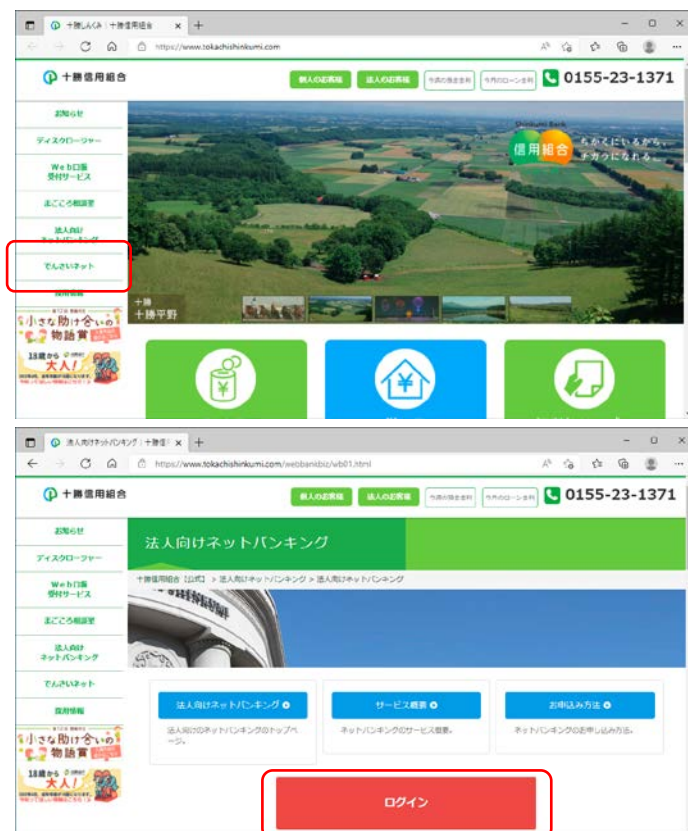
十勝しんくみ｜十勝信用組合

https://www.tokachishinkumi.com

十勝信用組合

個人のお客様　法人のお客様　今月の預金金利　今月のローン金利　0155-23-1371

お知らせ

ディスクロージャー

Web口座受付サービス

まごころ相談室

法人向けネットバンキング

でんさいネット

採用情報

小さな助け合いの物語賞

18歳から大人!

Shinkumi Bank

信用組合

ちかくにいるから、チカラになれる。

十勝
十勝平野

法人向けネットバンキング｜十勝信

https://www.tokachishinkumi.com/webbankbiz/wb01.html

十勝信用組合

個人のお客様　法人のお客様　今月の預金金利　今月のローン金利　0155-23-1371

お知らせ

ディスクロージャー

Web口座受付サービス

まごころ相談室

法人向けネットバンキング

でんさいネット

採用情報

小さな助け合いの物語賞

18歳から大人!

法人向けネットバンキング

十勝信用組合【公式】 > 法人向けネットバンキング > 法人向けネットバンキング

法人向けネットバンキング

法人向けのネットバンキングのトップページ。

サービス概要

ネットバンキングのサービス概要。

お申込み方法

ネットバンキングのお申し込み方法。

ログイン